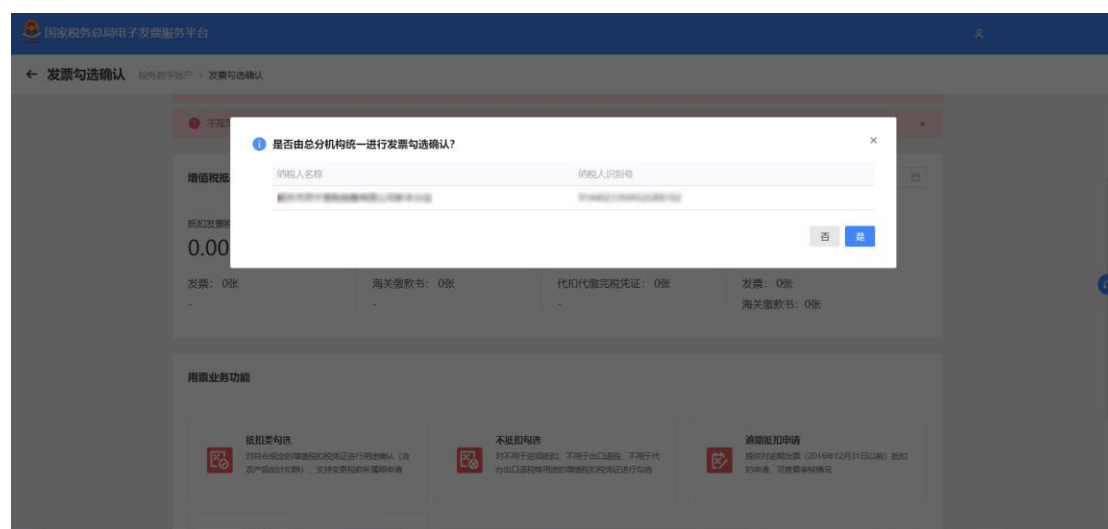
国家税务总局电子发票服务平台

← 发票勾选确认 税务数字账户 > 发票勾选确认

不可 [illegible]

增值税抵 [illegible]

抵扣发票 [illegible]

0.00

发票：0张

海关缴款书：0张

代扣代缴完税凭证：0张

发票：0张

海关缴款书：0张

是否由总分机构统一进行发票勾选确认？

| 纳税人名称 | 纳税人识别号 |
|---|---|
| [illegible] | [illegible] |

否 是

用票业务功能

抵扣类勾选
对符合规定的增值税扣税凭证进行用途确认（含农产品加计扣除），支持变更税款所属期申请

不抵扣勾选
对不用于进项抵扣、不用于出口退税、不用于代办出口退税等用途的增值税扣税凭证进行勾选

逾期抵扣申请
提供对逾期发票（2016年12月31日以前）抵扣的申请，可查看审核情况